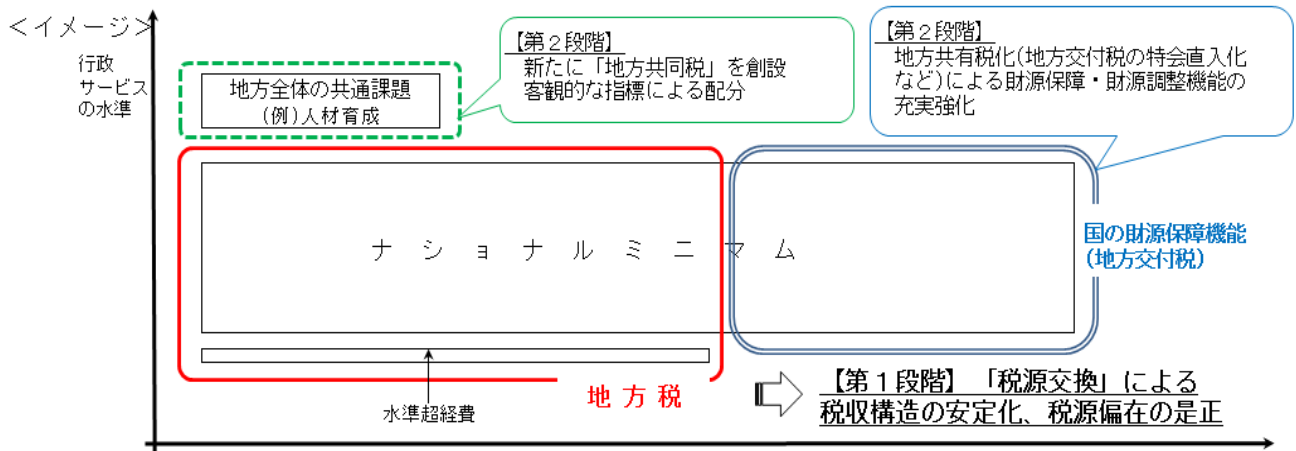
＜イメージ＞

行政
サービス
の水準

地方全体の共通課題
（例）人材育成

【第２段階】
新たに「地方共同税」を創設
客観的な指標による配分

【第２段階】
地方共有税化（地方交付税の特会直入化など）による財源保障・財源調整機能の充実強化

ナ シ ョ ナ ル ミ ニ マ ム

国の財源保障機能
（地方交付税）

水準超経費

地 方 税

【第１段階】「税源交換」による
税収構造の安定化、税源偏在の是正